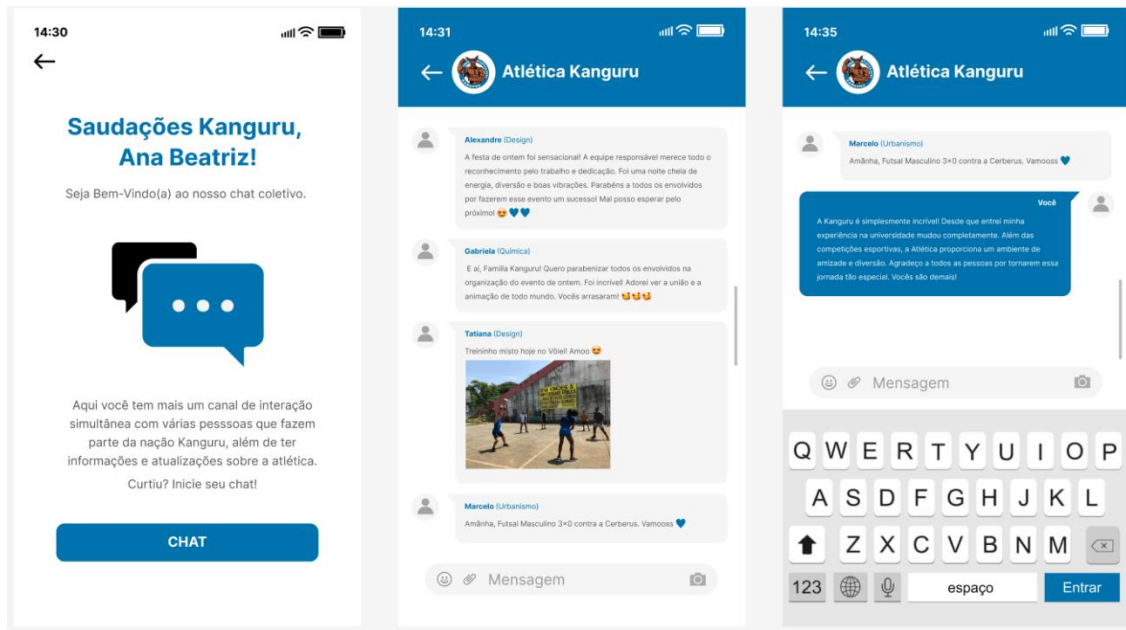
14:30

Saudações Kanguru, Ana Beatriz!

Seja Bem-Vindo(a) ao nosso chat coletivo.

Aqui você tem mais um canal de interação simultânea com várias pesssoas que fazem parte da nação Kanguru, além de ter informações e atualizações sobre a atlética.

Curtiu? Inicie seu chat!

CHAT

14:31

Atlética Kanguru

Alexandre (Design)
A festa de ontem foi sensacional! A equipe responsável merece todo o reconhecimento pelo trabalho e dedicação. Foi uma noite cheia de energia, diversão e boas vibrações. Parabéns a todos os envolvidos por fazerem esse evento um sucesso! Mal posso esperar pelo próximo! 😍💙💙

Gabriela (Química)
E aí, Família Kanguru! Quero parabenizar todos os envolvidos na organização do evento de ontem. Foi incrível! Adorei ver a união e a animação de todo mundo. Vocês arrasaram! 😻😻😻

Tatiana (Design)
Treininho misto hoje no Vôlei! Amoo 😍

Marcelo (Urbanismo)
Amânha, Futsal Masculino 3×0 contra a Cerberus. Vamooss 💙

Mensagem

14:35

Atlética Kanguru

Marcelo (Urbanismo)
Amânha, Futsal Masculino 3×0 contra a Cerberus. Vamooss 💙

Você
A Kanguru é simplesmente incrível! Desde que entrei minha experiência na universidade mudou completamente. Além das competições esportivas, a Atlética proporciona um ambiente de amizade e diversão. Agradeço a todos as pessoas por tornarem essa jornada tão especial. Vocês são demais!

Mensagem

Q W E R T Y U I O P
A S D F G H J K L
Z X C V B N M
123 espaço Entrar